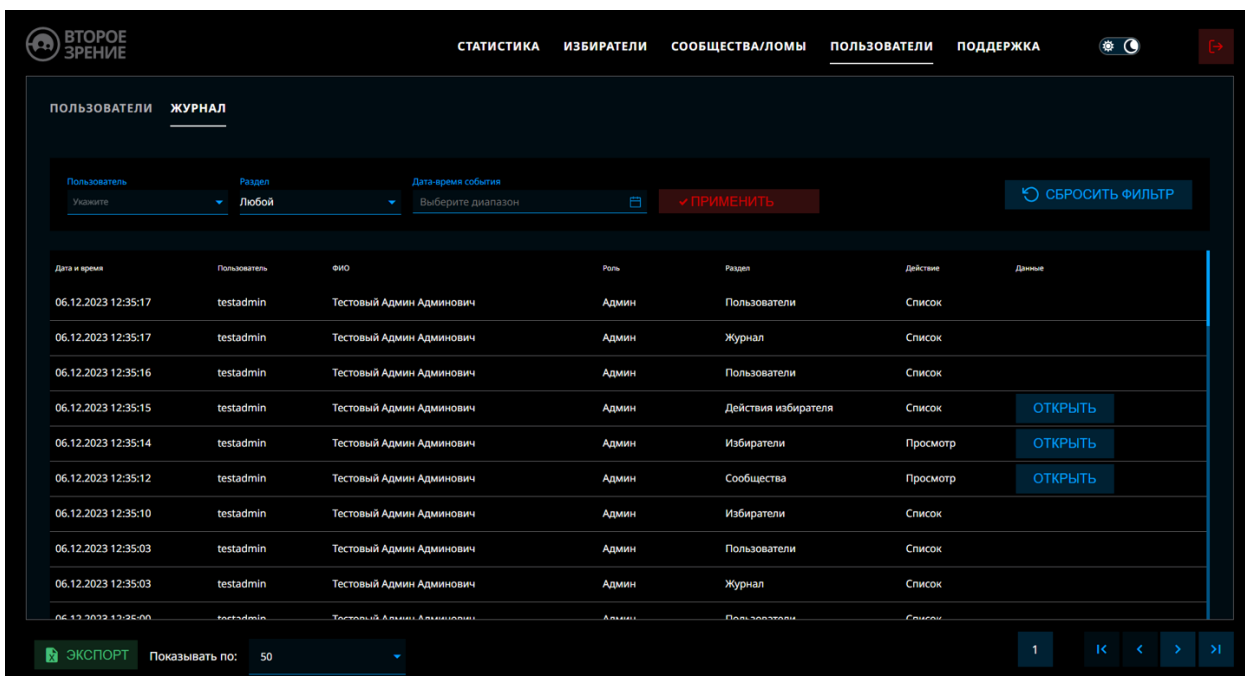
ВТОРОЕ ЗРЕНИЕ

СТАТИСТИКА ИЗБИРАТЕЛИ СООБЩЕСТВА/ЛОМЫ ПОЛЬЗОВАТЕЛИ ПОДДЕРЖКА

ПОЛЬЗОВАТЕЛИ ЖУРНАЛ

Пользователь
Укажите

Раздел
Любой

Дата-время события
Выберите диапазон

✓ПРИМЕНИТЬ

СБРОСИТЬ ФИЛЬТР

| Дата и время | Пользователь | ФИО | Роль | Раздел | Действие | Данные |
|---|---|---|---|---|---|---|
| 06.12.2023 12:35:17 | testadmin | Тестовый Админ Админович | Админ | Пользователи | Список | |
| 06.12.2023 12:35:17 | testadmin | Тестовый Админ Админович | Админ | Журнал | Список | |
| 06.12.2023 12:35:16 | testadmin | Тестовый Админ Админович | Админ | Пользователи | Список | |
| 06.12.2023 12:35:15 | testadmin | Тестовый Админ Админович | Админ | Действия избирателя | Список | ОТКРЫТЬ |
| 06.12.2023 12:35:14 | testadmin | Тестовый Админ Админович | Админ | Избиратели | Просмотр | ОТКРЫТЬ |
| 06.12.2023 12:35:12 | testadmin | Тестовый Админ Админович | Админ | Сообщества | Просмотр | ОТКРЫТЬ |
| 06.12.2023 12:35:10 | testadmin | Тестовый Админ Админович | Админ | Избиратели | Список | |
| 06.12.2023 12:35:03 | testadmin | Тестовый Админ Админович | Админ | Пользователи | Список | |
| 06.12.2023 12:35:03 | testadmin | Тестовый Админ Админович | Админ | Журнал | Список | |
| 06.12.2023 12:35:00 | testadmin | Тестовый Админ Админович | Админ | Пользователи | Список | |

ЭКСПОРТ Показывать по: 50

1